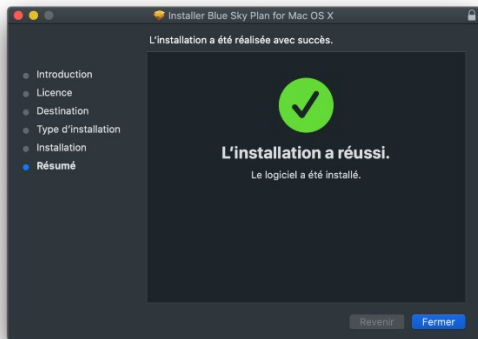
Installer Blue Sky Plan for Mac OS X

L'installation a été réalisée avec succès.

Introduction
Licence
Destination
Type d'installation
Installation
Résumé

L'installation a réussi.

Le logiciel a été installé.

Revenir
Fermer